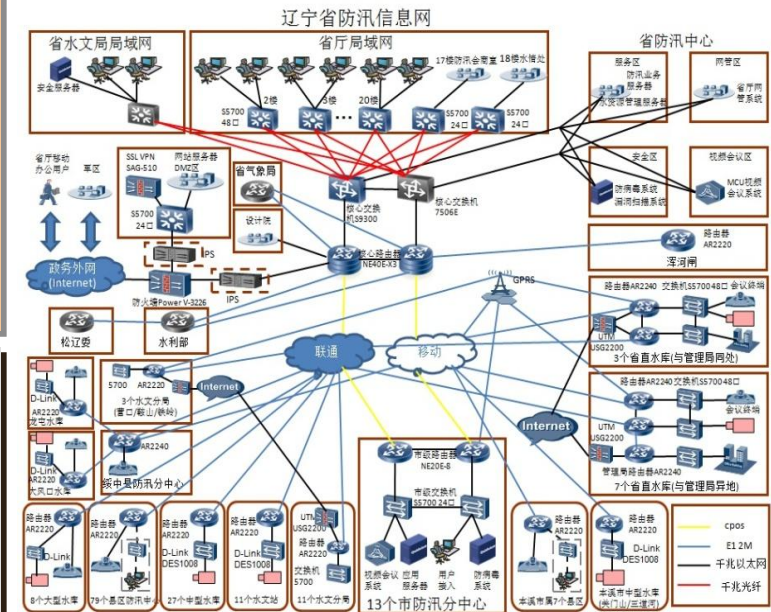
辽宁省防汛信息网

省水文局局域网

安全服务器

省厅局域网

S5700 48口
2楼
8楼
20楼
17楼防汛会商室
18楼水情处
S5700 24口
S5700 24口

省防汛中心

服务区
防汛业务服务器
水资源管理服务器

网管区
省厅网管系统

安全区
防病毒系统
漏洞扫描系统

视频会议区
MCU视频会议系统

省厅移动办公用户
车区

SSL VPN SAG-510
网站服务器 DMZ区
S5700 24口

省气象局
设计院

核心交换机S9300
核心交换机7506E

核心路由器NE40E-X3

IPS
IPS

政务外网 (Internet)

防火墙Power V-3226

路由器AR2220
浑河闸

GPRS

松辽委
水利部

联通
移动

路由器AR2240 交换机S5700 48口 会议终端
UTM USG2200
3个省直水库(与管理局同处)

5700
AR2220
3个水文分局(营口/鞍山/铁岭)
Internet

D-Link
AR2220
龙屯水库

D-Link
AR2220
大风口水库

AR2240
绥中县防汛分中心

路由器AR2240 交换机S5700 48口
UTM USG2200
会议终端
Internet
管理局路由器AR2240
7个省直水库(与管理局异地)

市级路由器 NE20E-8
市级交换机 S5700 24口
视频会议系统
应用服务器
用户接入
防病毒系统
13个市防汛分中心

路由器AR2220
D-Link
8个大型水库

路由器AR2220
79个县区防汛中

路由器AR2220
D-Link DES1008
27个中型水库

路由器AR2220
D-Link DES1008
11个水文站

UTM USG2200
路由器AR2220
交换机5700
11个水文分局

路由器
本溪市属7个县区

路由器AR2220
D-Link DES1008
本溪市中型水库(关门山/三道河)

cpos
E1 2M
千兆以太网
千兆光纤